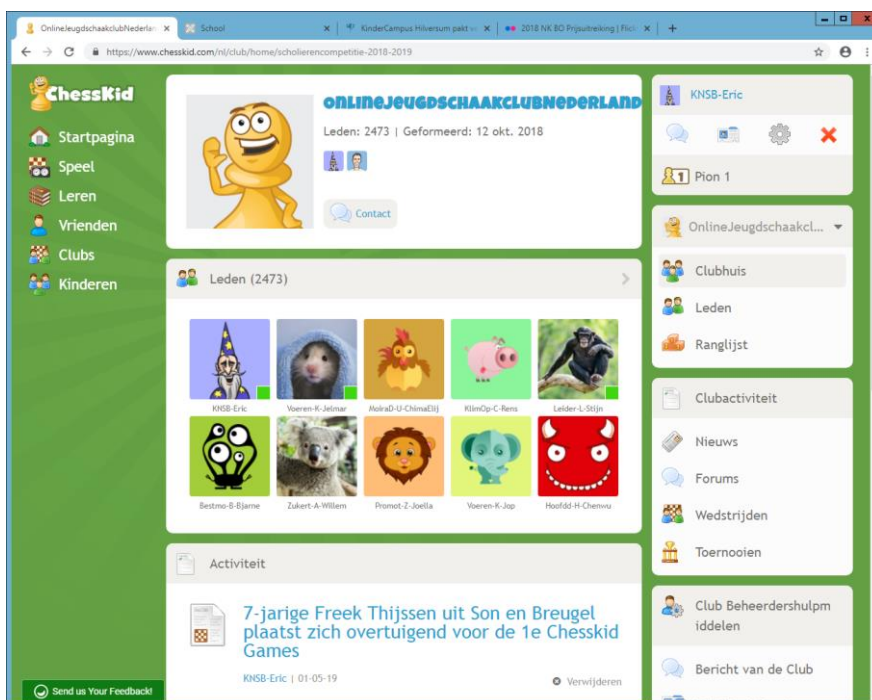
OnlineJeugdschaakclubNederla ×
School ×
KinderCampus Hilversum pakt ×
2018 NK BO Prijsuitreiking | Flick ×
+

https://www.chesskid.com/nl/club/home/scholierencompetitie-2018-2019

ChessKid

Startpagina
Speel
Leren
Vrienden
Clubs
Kinderen

OnlineJeugdschaakclubNederland
Leden: 2473 | Geformeerd: 12 okt. 2018

Contact

Leden (2473)

KNSB-Eric
Voeren-K-Jelmar
MoiraD-U-ChimaDij
KlimOp-C-Rens
Leider-L-Stijn
Bestmo-B-Bjarne
Zukert-A-Willem
Promot-Z-Joella
Voeren-K-Jop
Hoofdd-H-Chenwu

Activiteit

7-jarige Freek Thijssen uit Son en Breugel plaatst zich overtuigend voor de 1e Chesskid Games

KNSB-Eric | 01-05-19
Verwijderen

Send us Your Feedback!

KNSB-Eric

Pion 1

OnlineJeugdschaakcl...

Clubhuis
Leden
Ranglijst

Clubactiviteit

Nieuws
Forums
Wedstrijden
Toernooien

Club Beheerdershulpmiddelen

Bericht van de Club